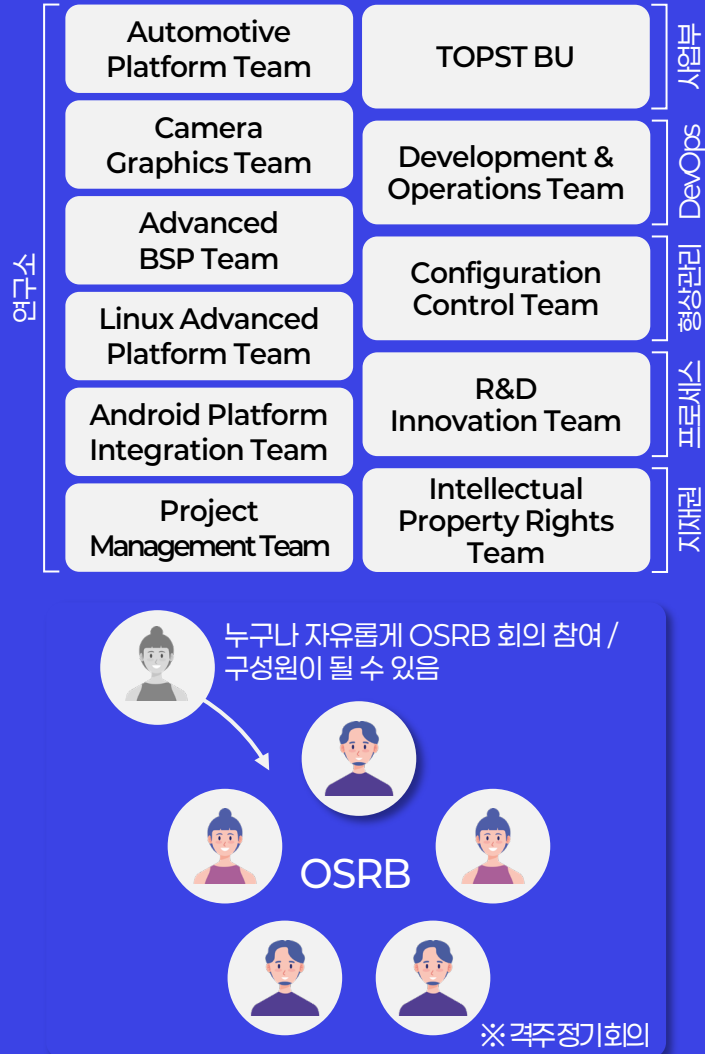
연구소

Automotive Platform Team

Camera Graphics Team

Advanced BSP Team

Linux Advanced Platform Team

Android Platform Integration Team

Project Management Team

TOPST BU

사업부

Development & Operations Team

DevOps

Configuration Control Team

형상관리

R&D Innovation Team

프로세스

Intellectual Property Rights Team

지재권

누구나 자유롭게 OSRB 회의 참여 / 구성원이 될 수 있음

OSRB

※ 격주정기회의